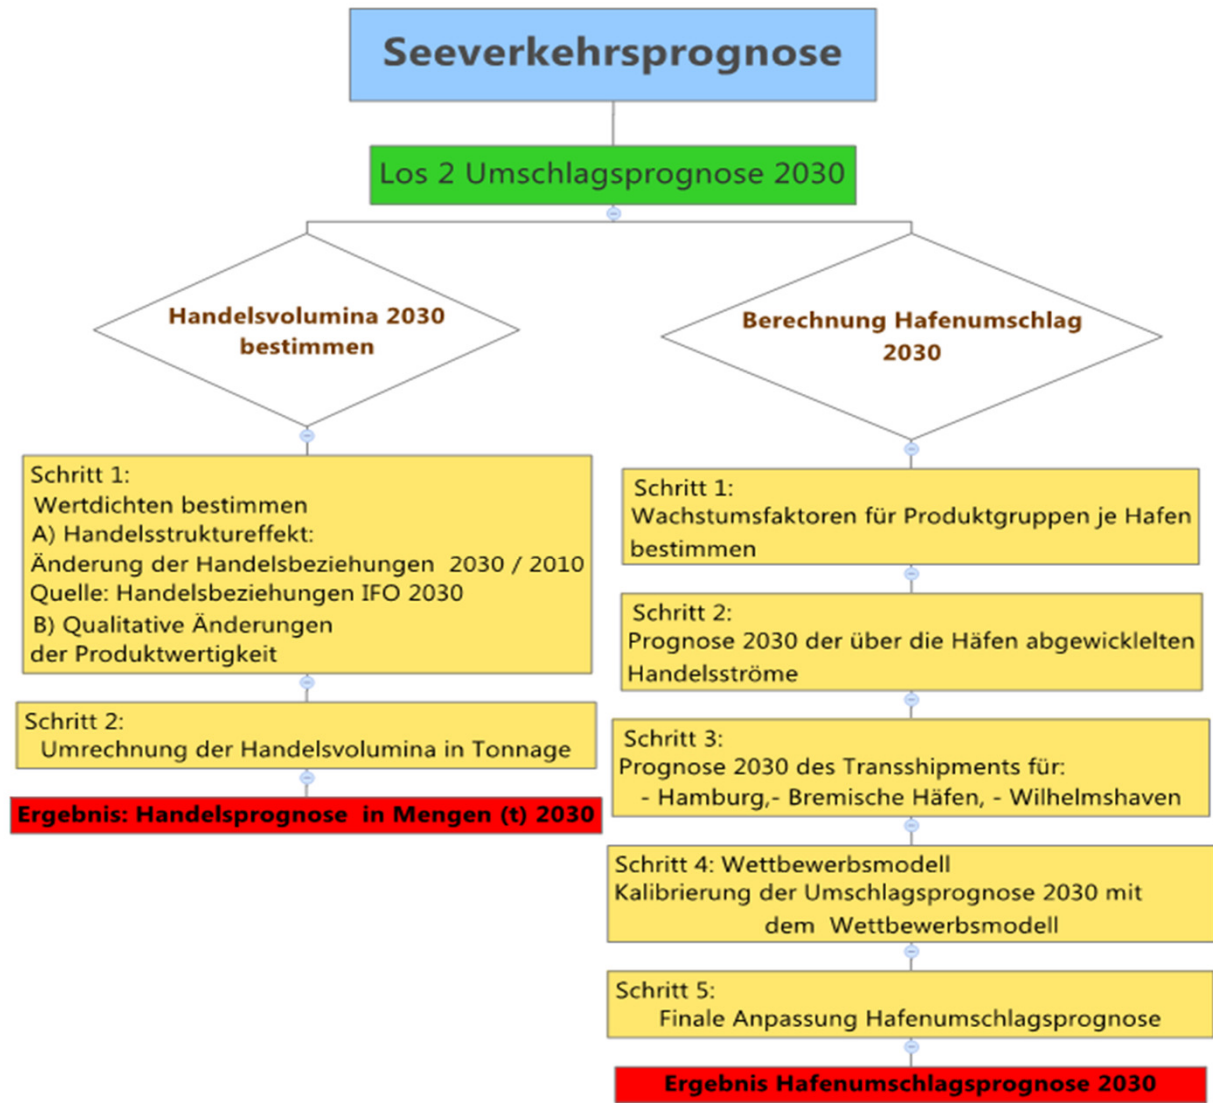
Seeverkehrsprognose

Los 2 Umschlagsprognose 2030

Handelsvolumina 2030 bestimmen

Berechnung Hafenumschlag 2030

Schritt 1:
Wertdichten bestimmen
A) Handelsstruktureffekt:
Änderung der Handelsbeziehungen 2030 / 2010
Quelle: Handelsbeziehungen IFO 2030
B) Qualitative Änderungen der Produktwertigkeit

Schritt 2:
Umrechnung der Handelsvolumina in Tonnage

Ergebnis: Handelsprognose in Mengen (t) 2030

Schritt 1:
Wachstumsfaktoren für Produktgruppen je Hafen bestimmen

Schritt 2:
Prognose 2030 der über die Häfen abgewickelten Handelsströme

Schritt 3:
Prognose 2030 des Transshipments für:
- Hamburg,- Bremische Häfen, - Wilhelmshaven

Schritt 4: Wettbewerbsmodell
Kalibrierung der Umschlagsprognose 2030 mit dem Wettbewerbsmodell

Schritt 5:
Finale Anpassung Hafenumschlagsprognose

Ergebnis Hafenumschlagsprognose 2030